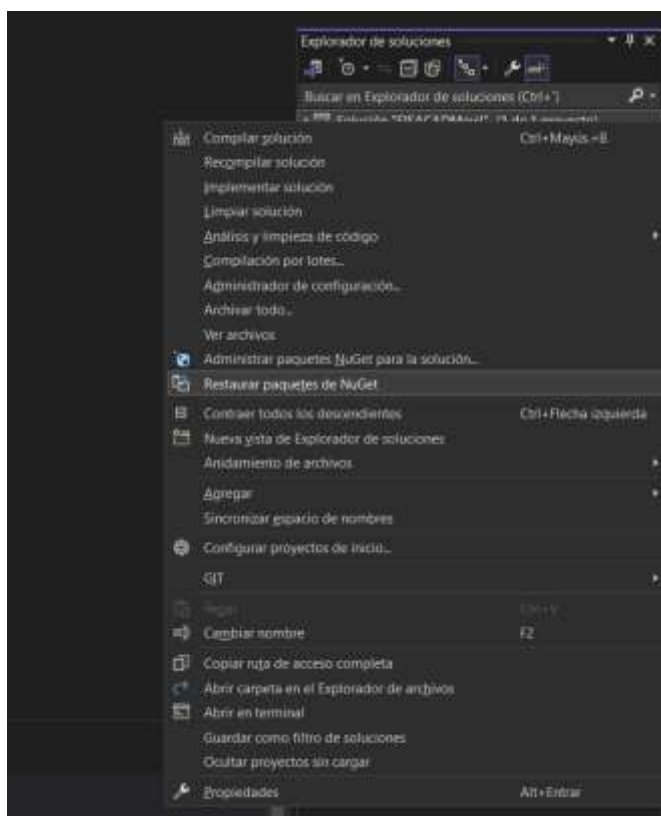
Explorador de soluciones

Buscar en Explorador de soluciones (Ctrl+´)

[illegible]

Compilar solución Ctrl+Mayús+B

Recompilar solución

Implementar solución

Limpiar solución

Análisis y limpieza de código

Compilación por lotes...

Administrador de configuración...

Archivar todo...

Ver archivos

Administrar paquetes NuGet para la solución...

Restaurar paquetes de NuGet

Contraer todos los descendientes Ctrl+Flecha izquierda

Nueva vista de Explorador de soluciones

Anidamiento de archivos

Agregar

Sincronizar espacio de nombres

Configurar proyectos de inicio...

GIT

Pegar Ctrl+V

Cambiar nombre F2

Copiar ruta de acceso completa

Abrir carpeta en el Explorador de archivos

Abrir en terminal

Guardar como filtro de soluciones

Ocultar proyectos sin cargar

Propiedades Alt+Entrar